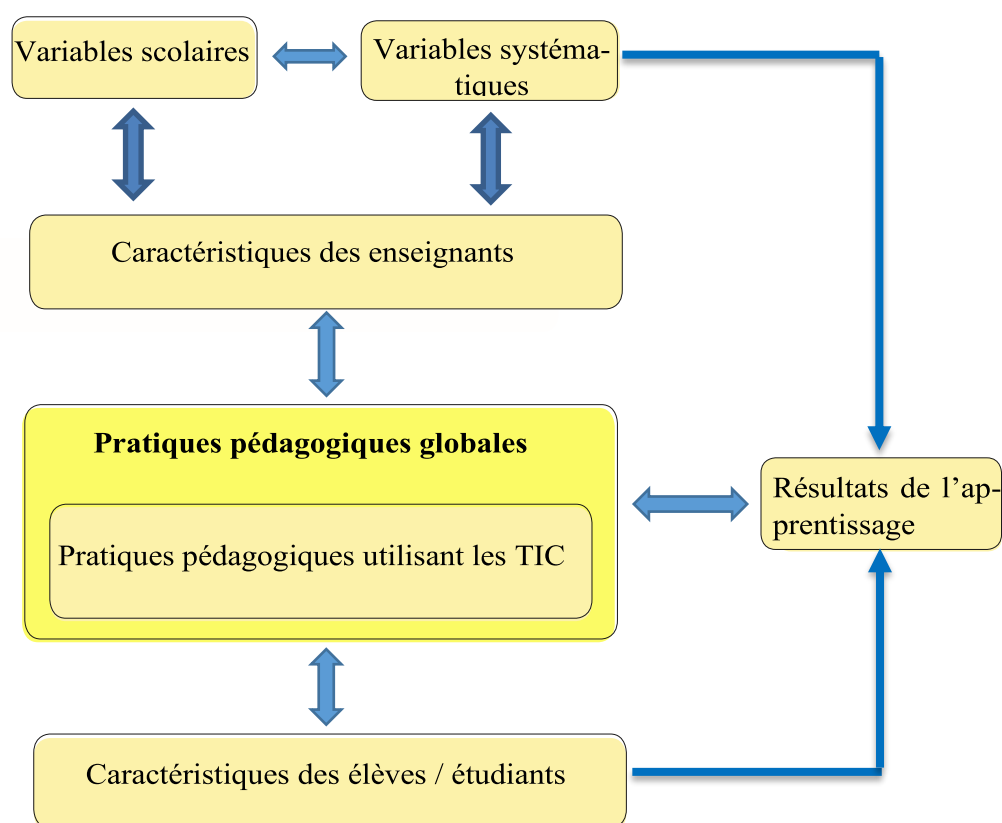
Variables scolaires

Variables systématiques

Caractéristiques des enseignants

Pratiques pédagogiques globales

Pratiques pédagogiques utilisant les TIC

Résultats de l'apprentissage

Caractéristiques des élèves / étudiants